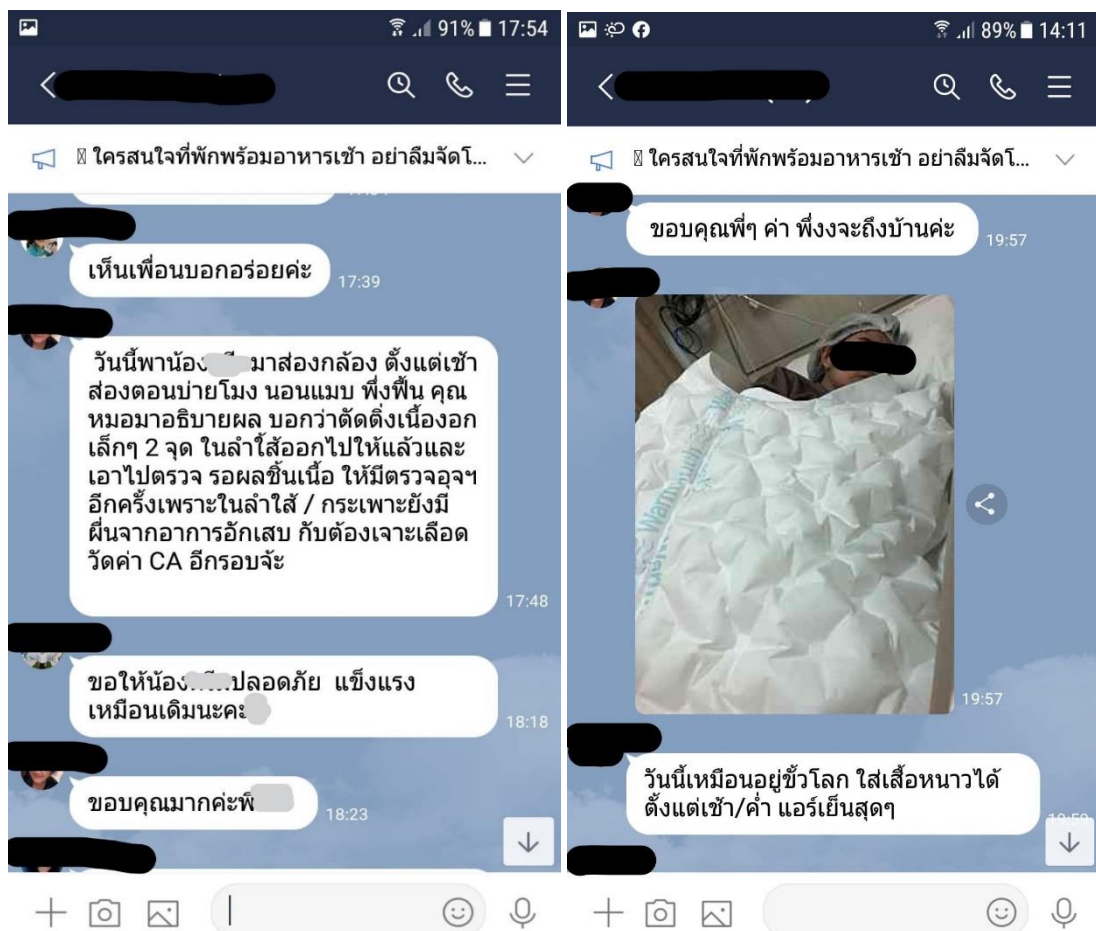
91% 17:54

ใครสนใจที่พักพร้อมอาหารเช้า อย่าลืมจัดโ...

เห็นเพื่อนบอกอร่อยค่ะ 17:39

วันนี้พาน้อง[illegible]มาส่องกล้อง ตั้งแต่เช้า ส่องตอนบ่ายโมง นอนแมบ พึ่งฟื้น คุณหมอมาอธิบายผล บอกว่าตัดติ่งเนื้องอกเล็กๆ 2 จุด ในลำใส้ออกไปให้แล้วและเอาไปตรวจ รอผลชิ้นเนื้อ ให้มีตรวจอุจฯ อีกครั้งเพราะในลำใส้ / กระเพาะยังมีผื่นจากอาการอักเสบ กับต้องเจาะเลือดวัดค่า CA อีกรอบจ้ะ 17:48

ขอให้น้อง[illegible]ปลอดภัย แข็งแรงเหมือนเดิมนะคะ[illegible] 18:18

ขอบคุณมากค่ะพี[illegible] 18:23

89% 14:11

ใครสนใจที่พักพร้อมอาหารเช้า อย่าลืมจัดโ...

ขอบคุณพี่ๆ ค่า พึ่งงจะถึงบ้านค่ะ 19:57

19:57

วันนี้เหมือนอยู่ขั้วโลก ใส่เสื้อหนาวได้ตั้งแต่เช้า/ค่ำ แอร์เย็นสุดๆ